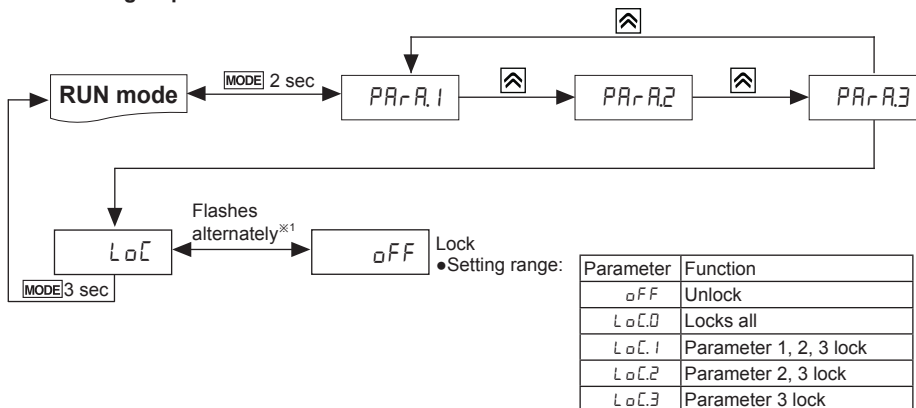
RUN mode

MODE 2 sec

PAr A.1

PAr A.2

PAr A.3

LoC

Flashes alternately※1

oFF

Lock
●Setting range:

MODE 3 sec

| Parameter | Function |
|---|---|
| oFF | Unlock |
| LoC.0 | Locks all |
| LoC.1 | Parameter 1, 2, 3 lock |
| LoC.2 | Parameter 2, 3 lock |
| LoC.3 | Parameter 3 lock |